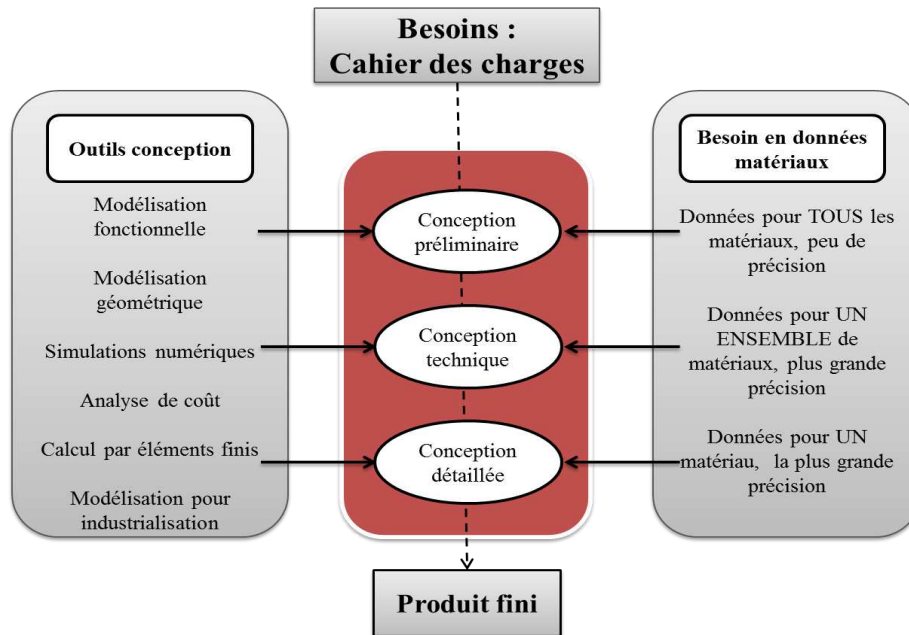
Besoins : Cahier des charges

Outils conception

Modélisation fonctionnelle

Modélisation géométrique

Simulations numériques

Analyse de coût

Calcul par éléments finis

Modélisation pour industrialisation

Conception préliminaire

Conception technique

Conception détaillée

Besoin en données matériaux

Données pour TOUS les matériaux, peu de précision

Données pour UN ENSEMBLE de matériaux, plus grande précision

Données pour UN matériau, la plus grande précision

Produit fini